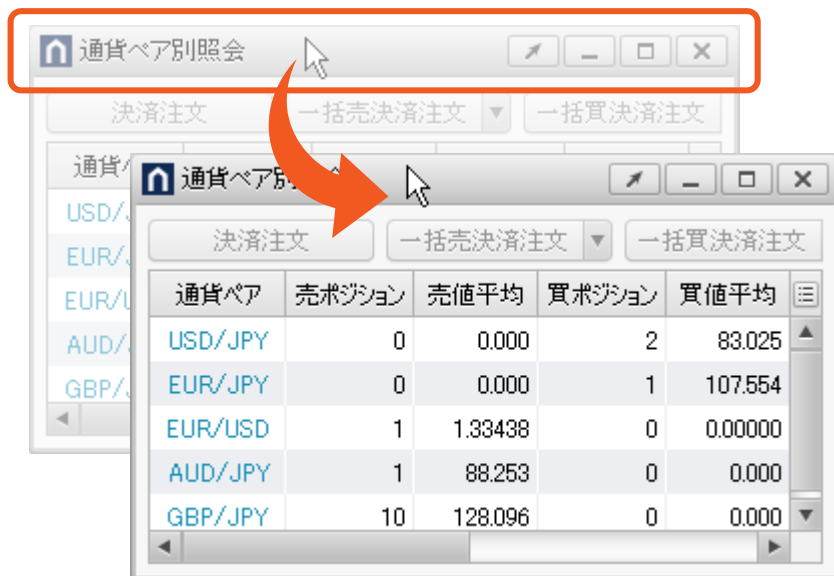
通貨ペア別照会

決済注文 一括売決済注文 一括買決済注文

通貨ペ

USD/J

EUR/J

EUR/U

AUD/J

GBP/J

通貨ペア別照会

決済注文 一括売決済注文 一括買決済注文

| 通貨ペア | 売ポジション | 売値平均 | 買ポジション | 買値平均 |
|---|---|---|---|---|
| USD/JPY | 0 | 0.000 | 2 | 83.025 |
| EUR/JPY | 0 | 0.000 | 1 | 107.554 |
| EUR/USD | 1 | 1.33438 | 0 | 0.00000 |
| AUD/JPY | 1 | 88.253 | 0 | 0.000 |
| GBP/JPY | 10 | 128.096 | 0 | 0.000 |